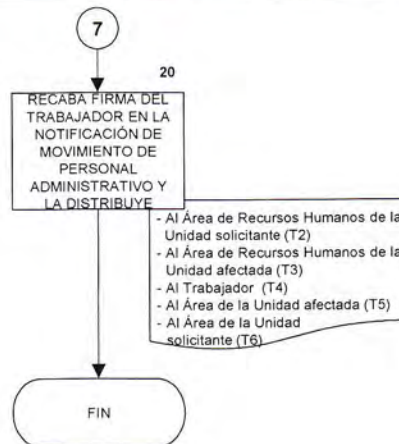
7

20

RECABA FIRMA DEL TRABAJADOR EN LA NOTIFICACIÓN DE MOVIMIENTO DE PERSONAL ADMINISTRATIVO Y LA DISTRIBUYE

- Al Área de Recursos Humanos de la Unidad solicitante (T2)
- Al Área de Recursos Humanos de la Unidad afectada (T3)
- Al Trabajador (T4)
- Al Área de la Unidad afectada (T5)
- Al Área de la Unidad solicitante (T6)

FIN